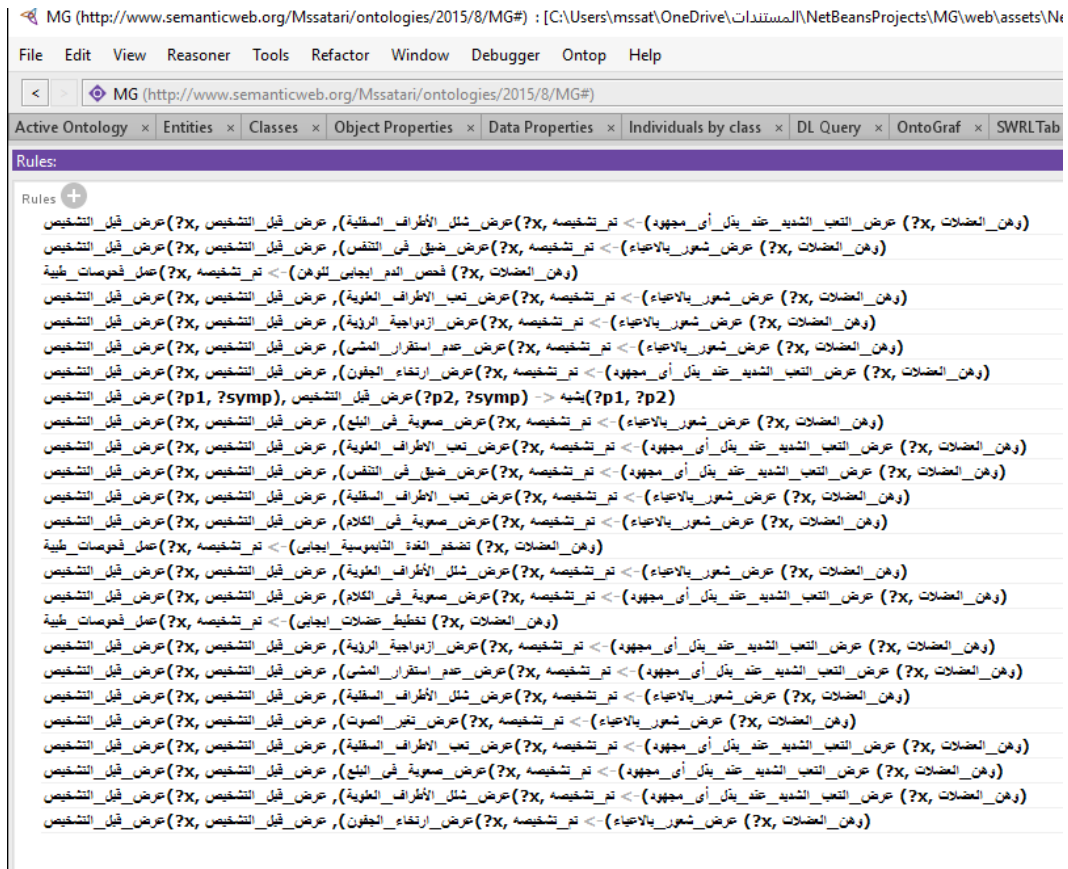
MG (http://www.semanticweb.org/Mssatari/ontologies/2015/8/MG#) : [C:\Users\mssat\OneDrive\المستندات\NetBeansProjects\MG\web\assets\Ne

File Edit View Reasoner Tools Refactor Window Debugger Ontop Help

MG (http://www.semanticweb.org/Mssatari/ontologies/2015/8/MG#)

Active Ontology × Entities × Classes × Object Properties × Data Properties × Individuals by class × DL Query × OntoGraf × SWRLTab

Rules:

Rules

وهن_العضلات (?x), عرض_التعب_الشديد_عند_بذل_أي_مجهود(?x) -> تم_تشخيصه (?x)عرض_شلل_الأطراف_السفلية(?x), عرض_قبل_التشخيص (?x)عرض_قبل_التشخيص
وهن_العضلات (?x), عرض_شعور_بالاعياء(?x) -> تم_تشخيصه (?x)عرض_ضيق_في_التنفس(?x), عرض_قبل_التشخيص (?x)عرض_قبل_التشخيص
وهن_العضلات (?x), فحص_الدم_ايجابي_للوهن(?x) -> تم_تشخيصه (?x)عمل_فحوصات_طبية
وهن_العضلات (?x), عرض_شعور_بالاعياء(?x) -> تم_تشخيصه (?x)عرض_تعب_الاطراف_العلوية(?x), عرض_قبل_التشخيص (?x)عرض_قبل_التشخيص
وهن_العضلات (?x), عرض_شعور_بالاعياء(?x) -> تم_تشخيصه (?x)عرض_ازدواجية_الرؤية(?x), عرض_قبل_التشخيص (?x)عرض_قبل_التشخيص
وهن_العضلات (?x), عرض_شعور_بالاعياء(?x) -> تم_تشخيصه (?x)عرض_عدم_استقرار_المشي(?x), عرض_قبل_التشخيص (?x)عرض_قبل_التشخيص
وهن_العضلات (?x), عرض_التعب_الشديد_عند_بذل_أي_مجهود(?x) -> تم_تشخيصه (?x)عرض_ارتخاء_الجفون(?x), عرض_قبل_التشخيص (?x)عرض_قبل_التشخيص
يشبه(?p1, ?p2) -> عرض_قبل_التشخيص(?p2, ?symp), عرض_قبل_التشخيص(?p1, ?symp)
وهن_العضلات (?x), عرض_شعور_بالاعياء(?x) -> تم_تشخيصه (?x)عرض_صعوبة_في_البلع(?x), عرض_قبل_التشخيص (?x)عرض_قبل_التشخيص
وهن_العضلات (?x), عرض_التعب_الشديد_عند_بذل_أي_مجهود(?x) -> تم_تشخيصه (?x)عرض_تعب_الاطراف_العلوية(?x), عرض_قبل_التشخيص (?x)عرض_قبل_التشخيص
وهن_العضلات (?x), عرض_التعب_الشديد_عند_بذل_أي_مجهود(?x) -> تم_تشخيصه (?x)عرض_ضيق_في_التنفس(?x), عرض_قبل_التشخيص (?x)عرض_قبل_التشخيص
وهن_العضلات (?x), عرض_شعور_بالاعياء(?x) -> تم_تشخيصه (?x)عرض_تعب_الأطراف_السفلية(?x), عرض_قبل_التشخيص (?x)عرض_قبل_التشخيص
وهن_العضلات (?x), عرض_شعور_بالاعياء(?x) -> تم_تشخيصه (?x)عرض_صعوبة_في_الكلام(?x), عرض_قبل_التشخيص (?x)عرض_قبل_التشخيص
وهن_العضلات (?x), تضخم_الغدة_الثايموسية_ايجابي(?x) -> تم_تشخيصه (?x)عمل_فحوصات_طبية
وهن_العضلات (?x), عرض_شعور_بالاعياء(?x) -> تم_تشخيصه (?x)عرض_شلل_الأطراف_العلوية(?x), عرض_قبل_التشخيص (?x)عرض_قبل_التشخيص
وهن_العضلات (?x), عرض_التعب_الشديد_عند_بذل_أي_مجهود(?x) -> تم_تشخيصه (?x)عرض_صعوبة_في_الكلام(?x), عرض_قبل_التشخيص (?x)عرض_قبل_التشخيص
وهن_العضلات (?x), تخطيط_عضلات_ايجابي(?x) -> تم_تشخيصه (?x)عمل_فحوصات_طبية
وهن_العضلات (?x), عرض_التعب_الشديد_عند_بذل_أي_مجهود(?x) -> تم_تشخيصه (?x)عرض_ازدواجية_الرؤية(?x), عرض_قبل_التشخيص (?x)عرض_قبل_التشخيص
وهن_العضلات (?x), عرض_التعب_الشديد_عند_بذل_أي_مجهود(?x) -> تم_تشخيصه (?x)عرض_عدم_استقرار_المشي(?x), عرض_قبل_التشخيص (?x)عرض_قبل_التشخيص
وهن_العضلات (?x), عرض_شعور_بالاعياء(?x) -> تم_تشخيصه (?x)عرض_شلل_الأطراف_السفلية(?x), عرض_قبل_التشخيص (?x)عرض_قبل_التشخيص
وهن_العضلات (?x), عرض_شعور_بالاعياء(?x) -> تم_تشخيصه (?x)عرض_تغير_الصوت(?x), عرض_قبل_التشخيص (?x)عرض_قبل_التشخيص
وهن_العضلات (?x), عرض_التعب_الشديد_عند_بذل_أي_مجهود(?x) -> تم_تشخيصه (?x)عرض_تعب_الاطراف_السفلية(?x), عرض_قبل_التشخيص (?x)عرض_قبل_التشخيص
وهن_العضلات (?x), عرض_التعب_الشديد_عند_بذل_أي_مجهود(?x) -> تم_تشخيصه (?x)عرض_صعوبة_في_البلع(?x), عرض_قبل_التشخيص (?x)عرض_قبل_التشخيص
وهن_العضلات (?x), عرض_التعب_الشديد_عند_بذل_أي_مجهود(?x) -> تم_تشخيصه (?x)عرض_شلل_الأطراف_العلوية(?x), عرض_قبل_التشخيص (?x)عرض_قبل_التشخيص
وهن_العضلات (?x), عرض_شعور_بالاعياء(?x) -> تم_تشخيصه (?x)عرض_ارتخاء_الجفون(?x), عرض_قبل_التشخيص (?x)عرض_قبل_التشخيص